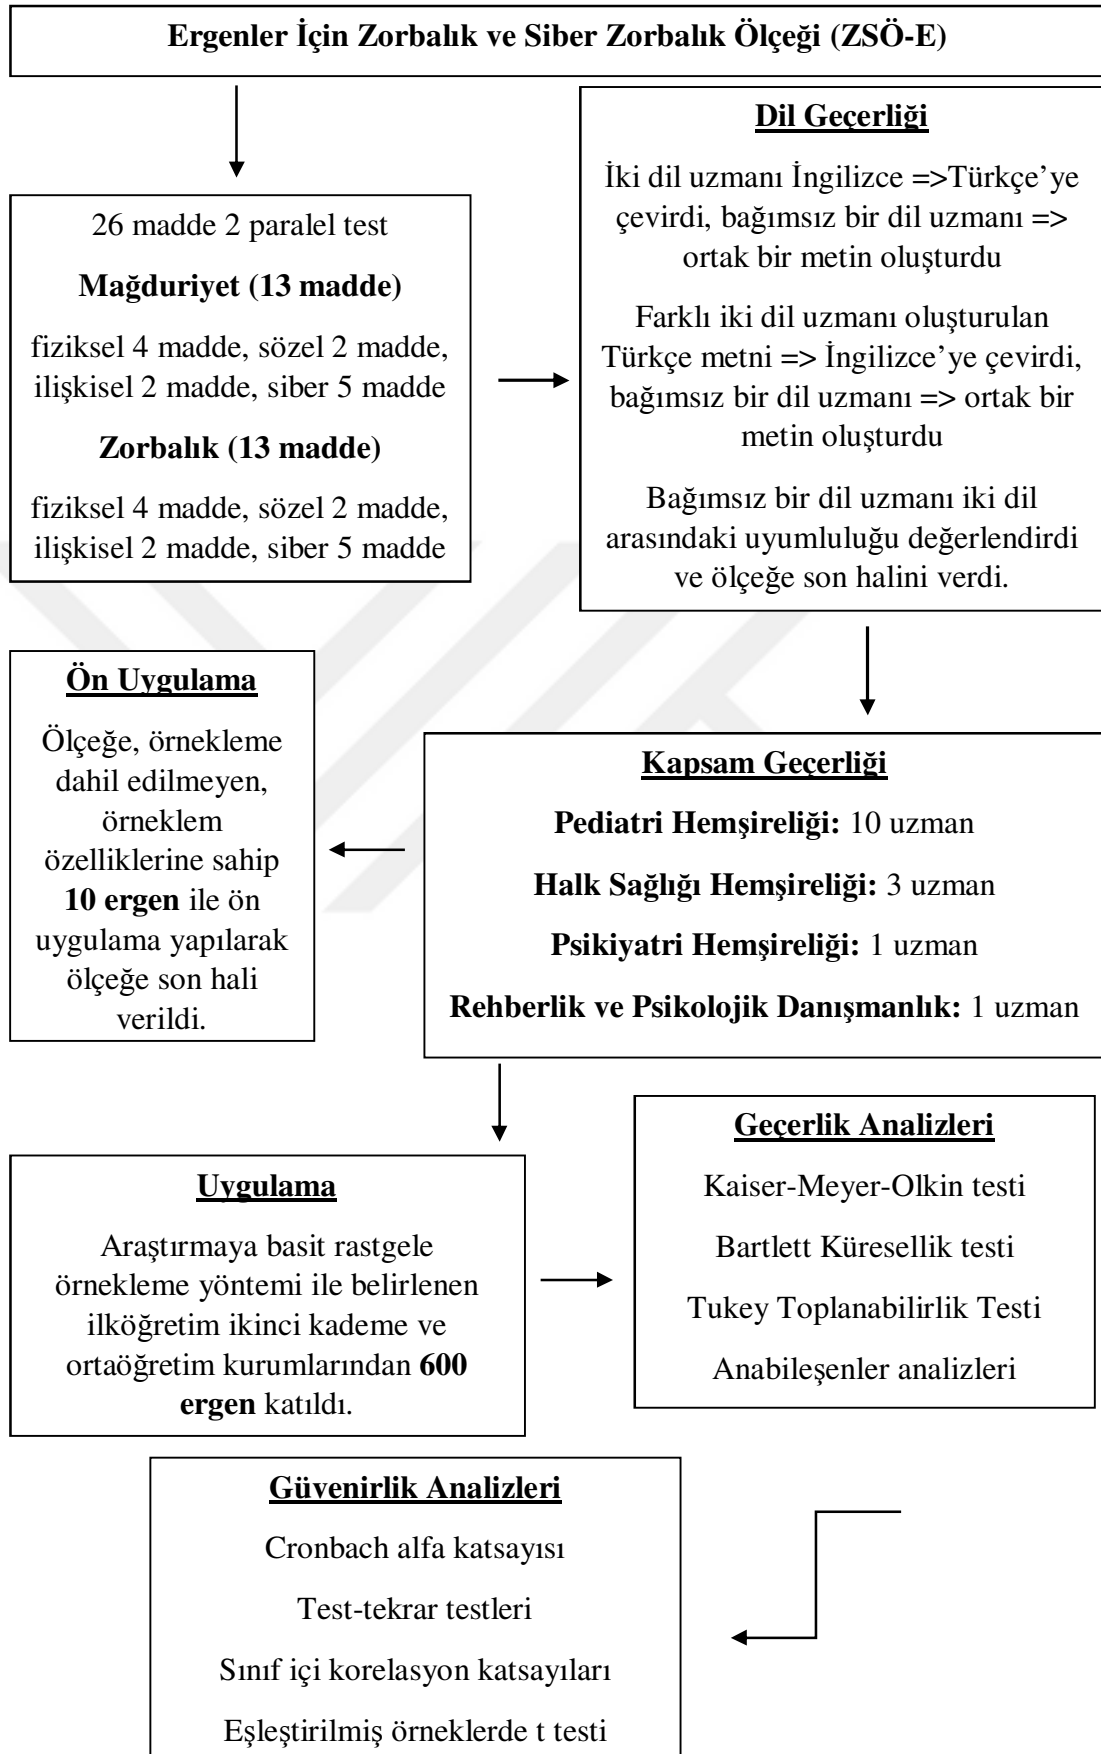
Ergenler İçin Zorbalık ve Siber Zorbalık Ölçeği (ZSÖ-E)

26 madde 2 paralel test

Mağduriyet (13 madde)

fiziksel 4 madde, sözel 2 madde, ilişkisel 2 madde, siber 5 madde

Zorbalık (13 madde)

fiziksel 4 madde, sözel 2 madde, ilişkisel 2 madde, siber 5 madde

Dil Geçerliği

İki dil uzmanı İngilizce =>Türkçe'ye çevirdi, bağımsız bir dil uzmanı => ortak bir metin oluşturdu

Farklı iki dil uzmanı oluşturulan Türkçe metni => İngilizce'ye çevirdi, bağımsız bir dil uzmanı => ortak bir metin oluşturdu

Bağımsız bir dil uzmanı iki dil arasındaki uyumluluğu değerlendirdi ve ölçeğe son halini verdi.

Kapsam Geçerliği

Pediatri Hemşireliği: 10 uzman

Halk Sağlığı Hemşireliği: 3 uzman

Psikiyatri Hemşireliği: 1 uzman

Rehberlik ve Psikolojik Danışmanlık: 1 uzman

Ön Uygulama

Ölçeğe, örnekleme dahil edilmeyen, örneklem özelliklerine sahip 10 ergen ile ön uygulama yapılarak ölçeğe son hali verildi.

Uygulama

Araştırmaya basit rastgele örnekleme yöntemi ile belirlenen ilköğretim ikinci kademe ve ortaöğretim kurumlarından 600 ergen katıldı.

Geçerlik Analizleri

Kaiser-Meyer-Olkin testi

Bartlett Küresellik testi

Tukey Toplanabilirlik Testi

Anabileşenler analizleri

Güvenirlik Analizleri

Cronbach alfa katsayısı

Test-tekrar testleri

Sınıf içi korelasyon katsayıları

Eşleştirilmiş örneklerde t testi